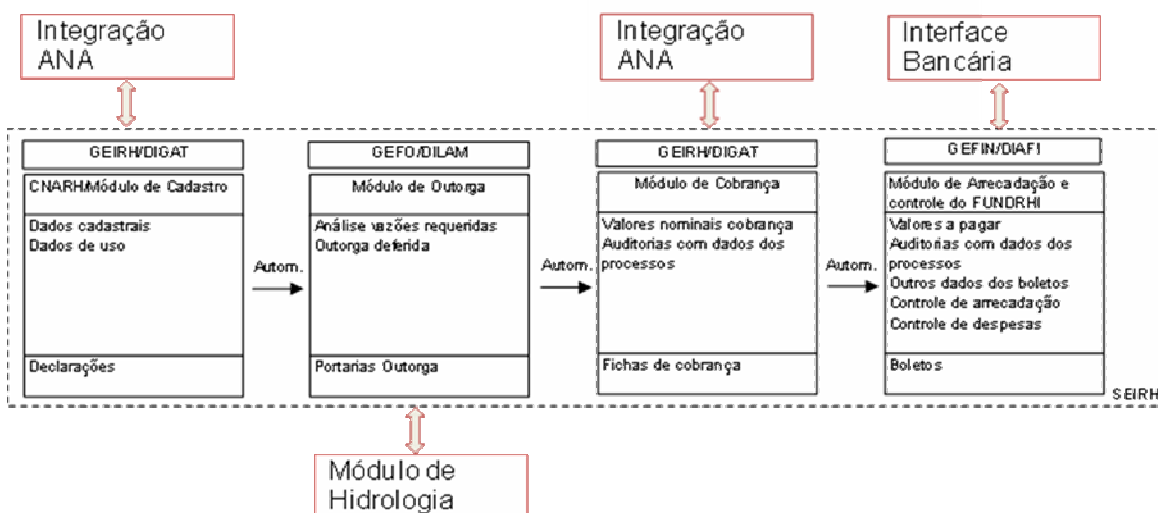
Integração ANA

Integração ANA

Interface Bancária

GEIRH/DIGAT

CNARH/Módulo de Cadastro

Dados cadastrais
Dados de uso

Declarações

Autom.

GEFO/DILAM

Módulo de Outorga

Análise vazões requeridas
Outorga deferida

Portarias Outorga

Autom.

GEIRH/DIGAT

Módulo de Cobrança

Valores nominais cobrança
Auditorias com dados dos processos

Fichas de cobrança

Autom.

GEFIN/DIAFI

Módulo de Arrecadação e controle do FUNDRHI

Valores a pagar
Auditorias com dados dos processos
Outros dados dos boletos
Controle de arrecadação
Controle de despesas

Boletos

SEIRH

Módulo de Hidrologia